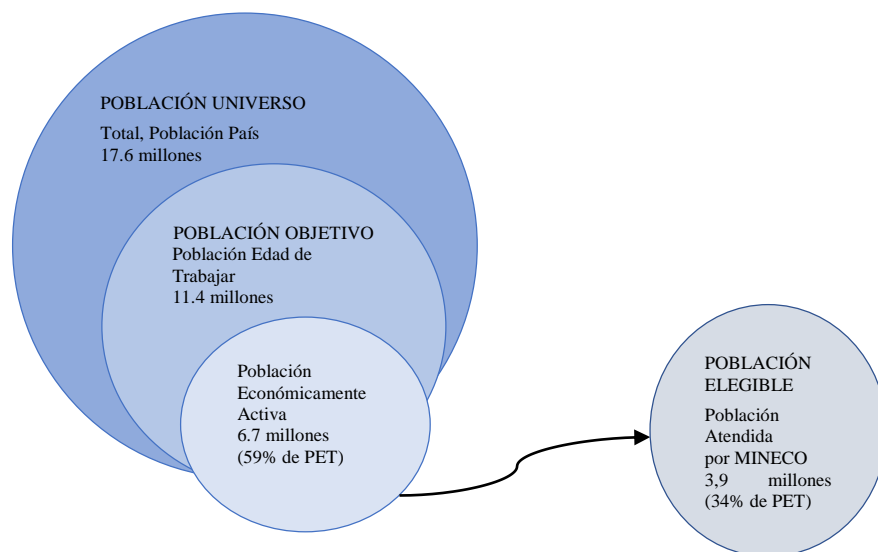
POBLACIÓN UNIVERSO
Total, Población País
17.6 millones

POBLACIÓN OBJETIVO
Población Edad de Trabajar
11.4 millones

Población Económicamente Activa
6.7 millones
(59% de PET)

POBLACIÓN ELEGIBLE
Población Atendida por MINECO
3,9 millones
(34% de PET)